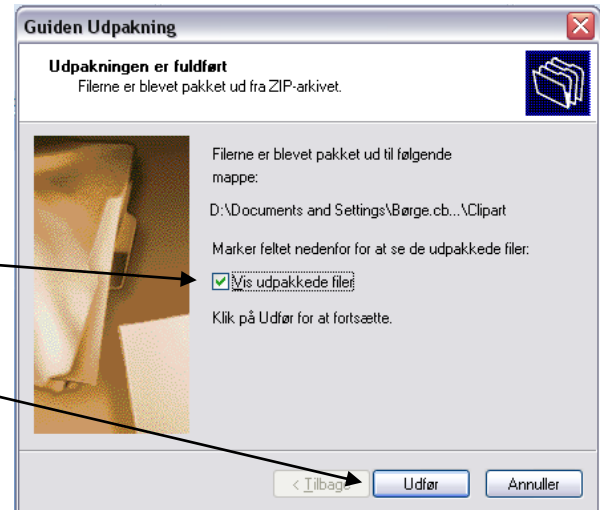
Guiden Udpakning

Udpakningen er fuldført
Filerne er blevet pakket ud fra ZIP-arkivet.

Filerne er blevet pakket ud til følgende mappe:

D:\Documents and Settings\Børge.cb...\Clipart

Marker feltet nedenfor for at se de udpakkede filer:

Vis udpakkede filer

Klik på Udfør for at fortsætte.

< Tilbage

Udfør

Annuller